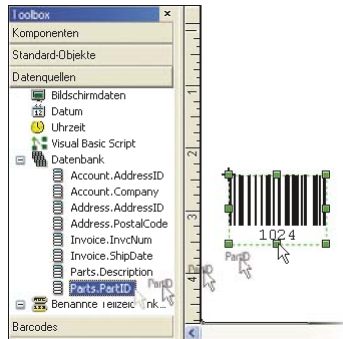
Toolbox
×
Komponenten
Standard-Objekte
Datenquellen
Bildschirmdaten
Datum
Uhrzeit
Visual Basic Script
Datenbank
Account.AddressID
Account.Company
Address.AddressID
Address.PostalCode
Invoice.InvcNum
Invoice.ShipDate
Parts.Description
Parts.PartID
Benannte Teilzeichenk...
Barcodes
PartID
PartID
1024